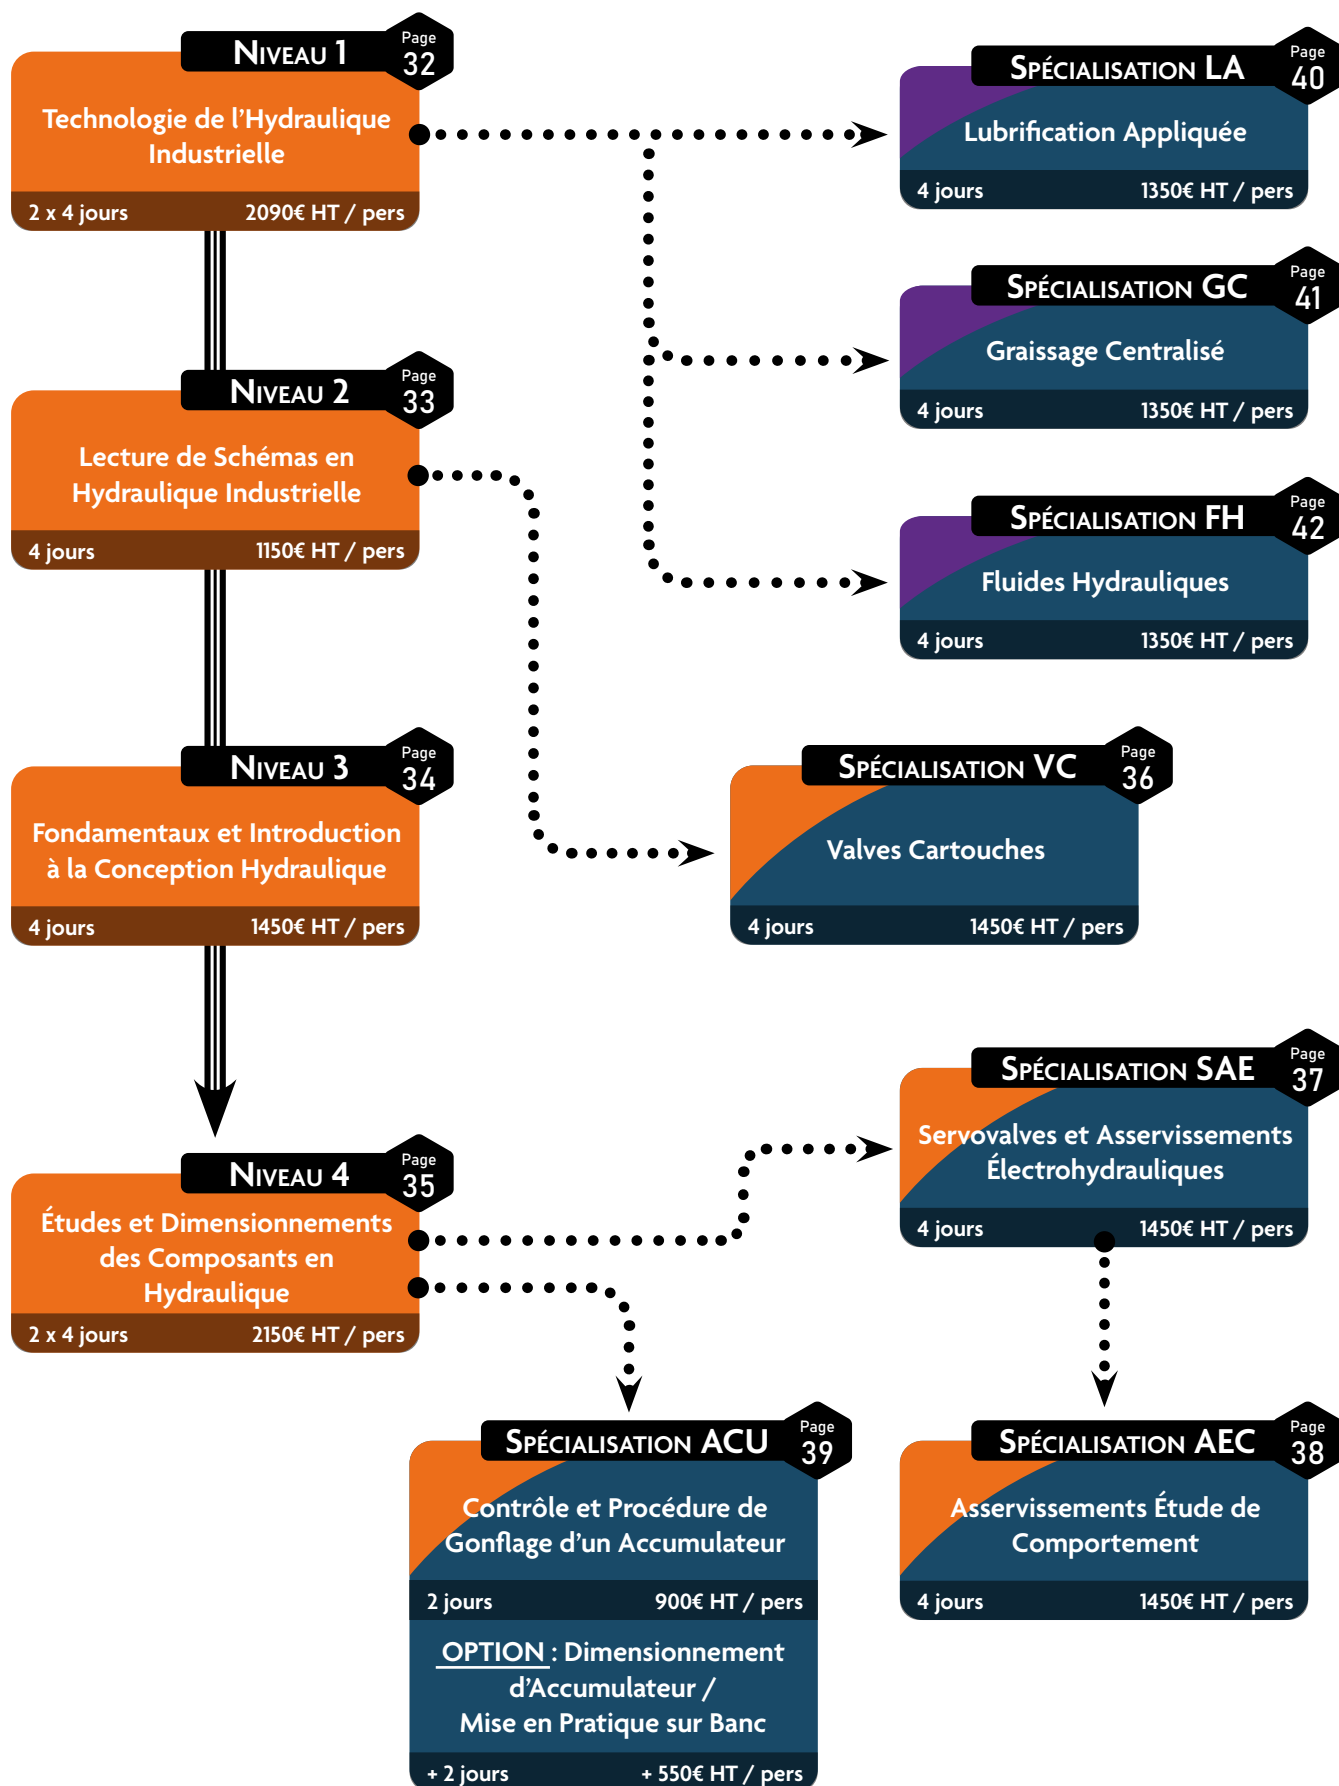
Niveau 1
Page 32
Technologie de l'Hydraulique Industrielle
2 x 4 jours 2090€ HT / pers

Spécialisation LA
Page 40
Lubrification Appliquée
4 jours 1350€ HT / pers

Spécialisation GC
Page 41
Graissage Centralisé
4 jours 1350€ HT / pers

Niveau 2
Page 33
Lecture de Schémas en Hydraulique Industrielle
4 jours 1150€ HT / pers

Spécialisation FH
Page 42
Fluides Hydrauliques
4 jours 1350€ HT / pers

Niveau 3
Page 34
Fondamentaux et Introduction à la Conception Hydraulique
4 jours 1450€ HT / pers

Spécialisation VC
Page 36
Valves Cartouches
4 jours 1450€ HT / pers

Spécialisation SAE
Page 37
Servovalves et Asservissements Électrohydrauliques
4 jours 1450€ HT / pers

Niveau 4
Page 35
Études et Dimensionnements des Composants en Hydraulique
2 x 4 jours 2150€ HT / pers

Spécialisation ACU
Page 39
Contrôle et Procédure de Gonflage d'un Accumulateur
2 jours 900€ HT / pers
OPTION : Dimensionnement d'Accumulateur / Mise en Pratique sur Banc
+ 2 jours + 550€ HT / pers

Spécialisation AEC
Page 38
Asservissements Étude de Comportement
4 jours 1450€ HT / pers